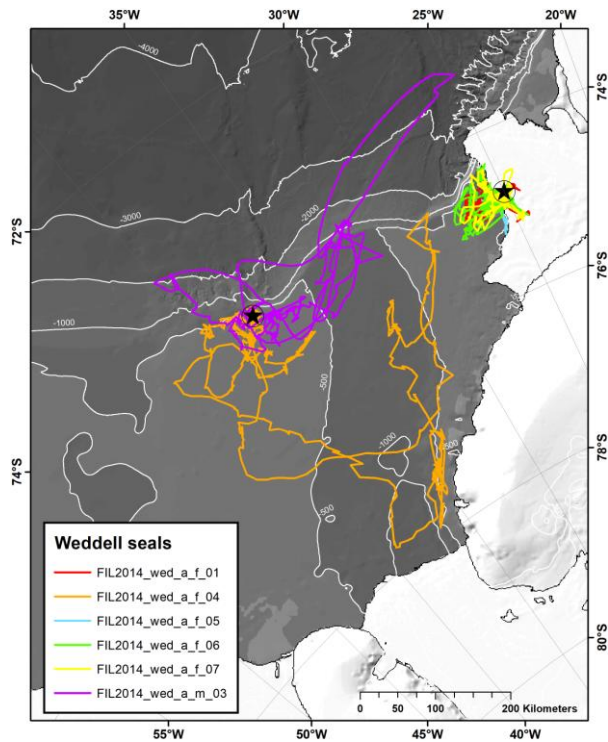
35°W
30°W
25°W
20°W
74°S
72°S
76°S
74°S
78°S
80°S
-4000
-3000
-2000
-1000
-500
-500
-1000
-500
-500
Weddell seals
FIL2014_wed_a_f_01
FIL2014_wed_a_f_04
FIL2014_wed_a_f_05
FIL2014_wed_a_f_06
FIL2014_wed_a_f_07
FIL2014_wed_a_m_03
0
50
100
200 Kilometers
55°W
50°W
45°W
40°W